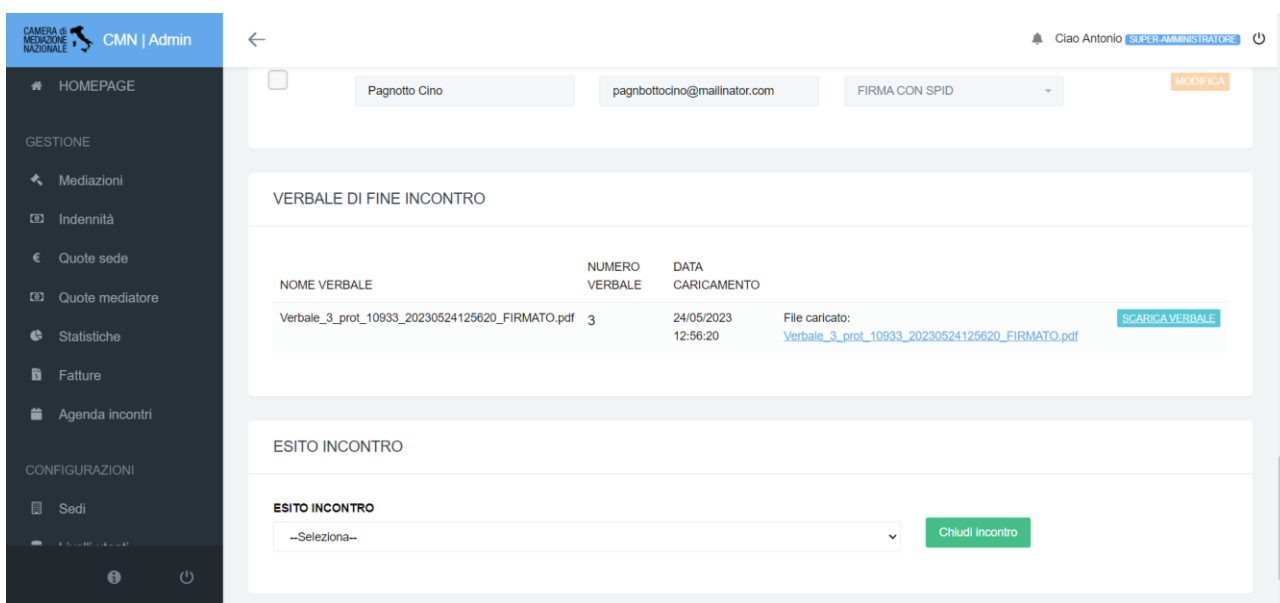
CAMERA di MEDIAZIONE NAZIONALE CMN | Admin

HOMEPAGE

GESTIONE

Mediazioni

Indennità

Quote sede

Quote mediatore

Statistiche

Fatture

Agenda incontri

CONFIGURAZIONI

Sedi

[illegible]

Ciao Antonio SUPER-AMMINISTRATORE

Pagnotto Cino

pagnbottocino@mailinator.com

FIRMA CON SPID

MODIFICA

VERBALE DI FINE INCONTRO

| NOME VERBALE | NUMERO VERBALE | DATA CARICAMENTO | | |
|---|---|---|---|---|
| Verbale_3_prot_10933_20230524125620_FIRMATO.pdf | 3 | 24/05/2023 12:56:20 | File caricato: Verbale_3_prot_10933_20230524125620_FIRMATO.pdf | SCARICA VERBALE |

ESITO INCONTRO

ESITO INCONTRO

--Seleziona--

Chiudi incontro